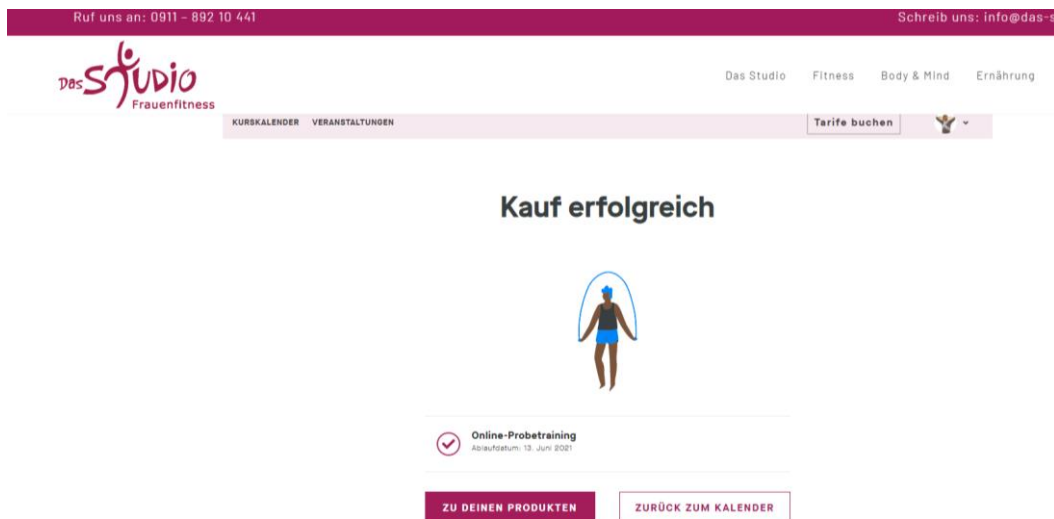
Ruf uns an: 0911 - 892 10 441

Schreib uns: info@das-s

Das STUDIO Frauenfitness

Das Studio Fitness Body & Mind Ernährung

KURSKALENDER VERANSTALTUNGEN

Tarife buchen

Kauf erfolgreich

Online-Probetraining
Ablaufdatum: 13. Juni 2021

ZU DEINEN PRODUKTEN

ZURÜCK ZUM KALENDER